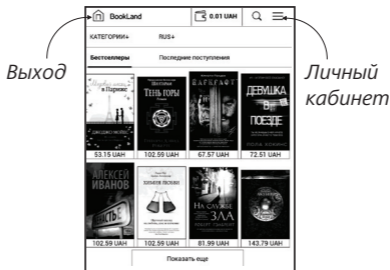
Выход

Личный кабинет

BookLand

0.01 UAH

КАТЕГОРИИ

RUS

Бестселлеры

Последние поступления

в Париже

ТЕНЬ ГОРЫ

ПАРФЮМ

ДЕВУШКА В ПОЕЗДЕ

53.15 UAH

102.59 UAH

67.57 UAH

72.51 UAH

АЛЕКСЕЙ ИВАНОВ

НА СЛУЖБЕ ЗЛА

102.59 UAH

102.59 UAH

81.99 UAH

143.79 UAH

Показать еще